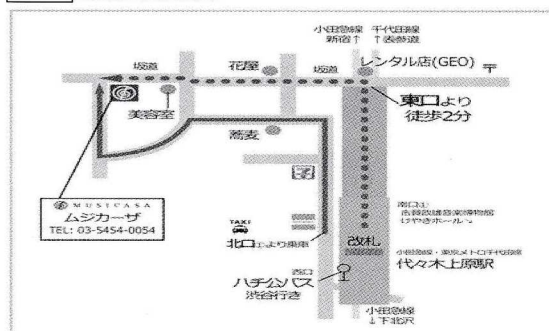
小田急線 新宿↑
千代田線 ↑表参道

坂道
花屋
坂道
レンタル店(GEO)
〒

美容室
東口より
徒歩2分

蕎麦

南口
古賀政男音楽博物館
けやきホール→

MUSICASA
ムジカーザ
TEL: 03-5454-0054

TAXI
北口より乗車
改札

小田急線・東京メトロ千代田線
代々木上原駅

西口
ハチ公バス
渋谷行き

小田急線
↓下北沢